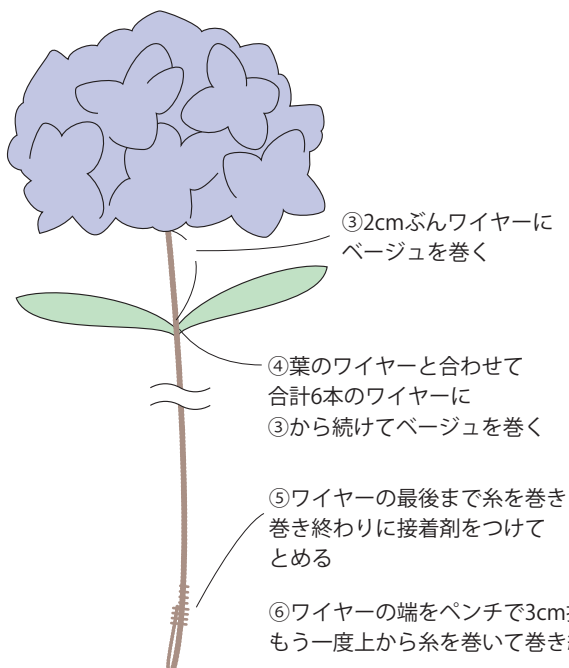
③2cmぶんワイヤーにベージュを巻く

④葉のワイヤーと合わせて合計6本のワイヤーに③から続けてベージュを巻く

⑤ワイヤーの最後まで糸を巻き巻き終わりに接着剤をつけてとめる

⑥ワイヤーの端をペンチで3cm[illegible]もう一度上から糸を巻いて巻き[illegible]